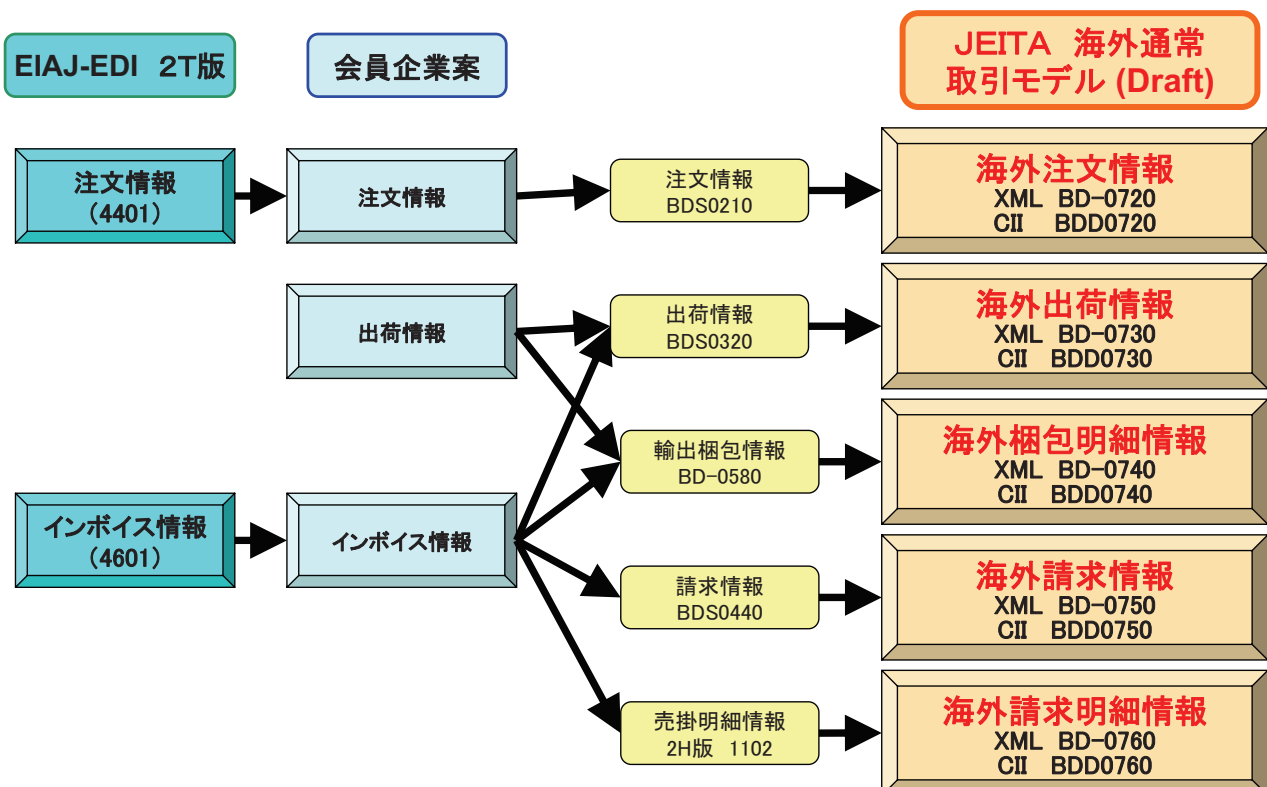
EIAJ-EDI 2T版

会員企業案

JEITA 海外通常取引モデル (Draft)

注文情報
(4401)

注文情報

注文情報
BDS0210

海外注文情報
XML BD-0720
CII BDD0720

出荷情報

出荷情報
BDS0320

海外出荷情報
XML BD-0730
CII BDD0730

輸出梱包情報
BD-0580

海外梱包明細情報
XML BD-0740
CII BDD0740

インボイス情報
(4601)

インボイス情報

請求情報
BDS0440

海外請求情報
XML BD-0750
CII BDD0750

売掛明細情報
2H版 1102

海外請求明細情報
XML BD-0760
CII BDD0760